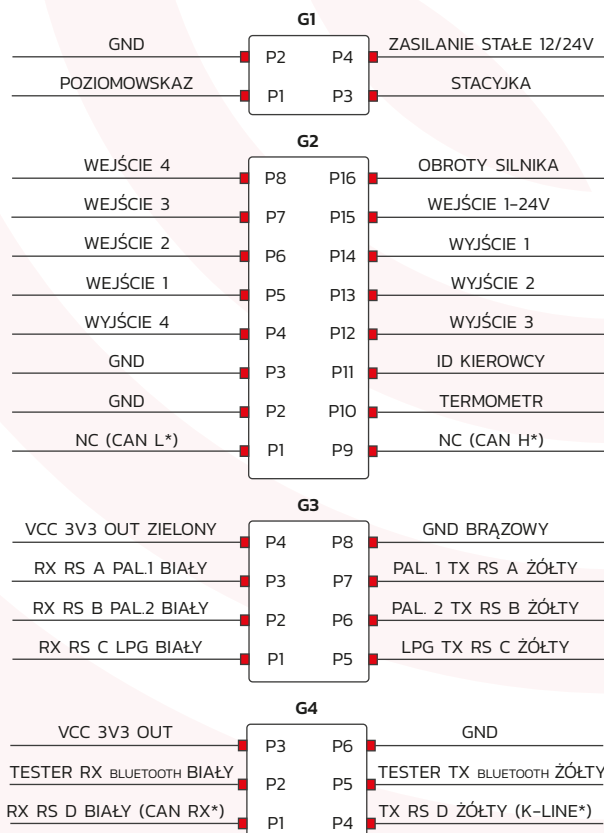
G1

GND | P2 | P4 | ZASILANIE STAŁE 12/24V
POZIOMOWSKAZ | P1 | P3 | STACYJKA

G2

WEJŚCIE 4 | P8 | P16 | OBROTY SILNIKA
WEJŚCIE 3 | P7 | P15 | WEJŚCIE 1-24V
WEJŚCIE 2 | P6 | P14 | WYJŚCIE 1
WEJŚCIE 1 | P5 | P13 | WYJŚCIE 2
WYJŚCIE 4 | P4 | P12 | WYJŚCIE 3
GND | P3 | P11 | ID KIEROWCY
GND | P2 | P10 | TERMOMETR
NC (CAN L*) | P1 | P9 | NC (CAN H*)

G3

VCC 3V3 OUT ZIELONY | P4 | P8 | GND BRĄZOWY
RX RS A PAL.1 BIAŁY | P3 | P7 | PAL. 1 TX RS A ŻÓŁTY
RX RS B PAL.2 BIAŁY | P2 | P6 | PAL. 2 TX RS B ŻÓŁTY
RX RS C LPG BIAŁY | P1 | P5 | LPG TX RS C ŻÓŁTY

G4

VCC 3V3 OUT | P3 | P6 | GND
TESTER RX BLUETOOTH BIAŁY | P2 | P5 | TESTER TX BLUETOOTH ŻÓŁTY
RX RS D BIAŁY (CAN RX*) | P1 | P4 | TX RS D ŻÓŁTY (K-LINE*)